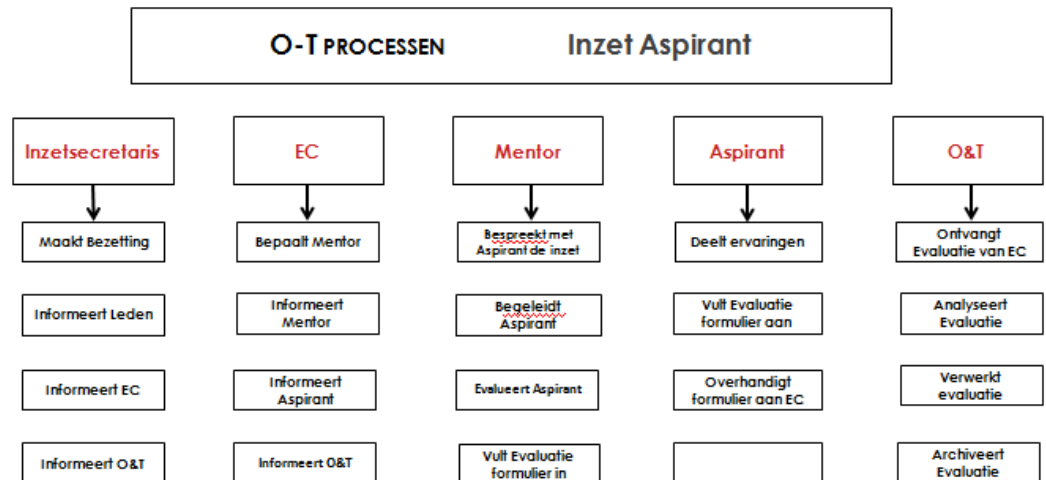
O-T PROCESSEN Inzet Aspirant

Inzetsecretaris

Maakt Bezetting

Informeert Leden

Informeert EC

Informeert O&T

EC

Bepaalt Mentor

Informeert Mentor

Informeert Aspirant

Informeert O&T

Mentor

Bespreekt met Aspirant de inzet

Begeleidt Aspirant

Evalueert Aspirant

Vult Evaluatie formulier in

Aspirant

Deelt ervaringen

Vult Evaluatie formulier aan

Overhandigt formulier aan EC

O&T

Ontvangt Evaluatie van EC

Analyseert Evaluatie

Verwerkt evaluatie

Archiveert Evaluatie